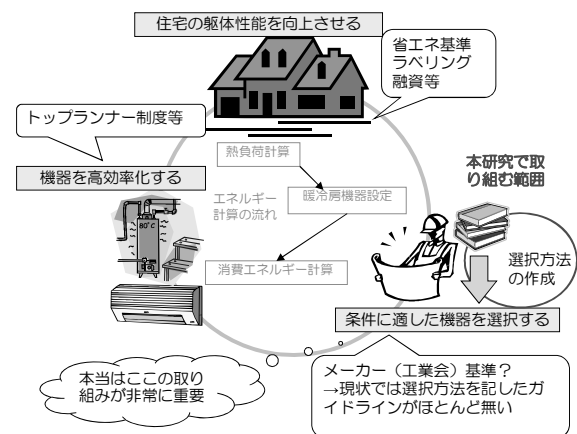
住宅の躯体性能を向上させる

省エネ基準
ラベリング
融資等

トップランナー制度等

機器を高効率化する

熱負荷計算

エネルギー計算の流れ

暖冷房機器設定

消費エネルギー計算

80°C

本研究で取り組む範囲

選択方法の作成

条件に適した機器を選択する

本当はここの取り組みが非常に重要

メーカー（工業会）基準？
→現状では選択方法を記したガイドラインがほとんど無い